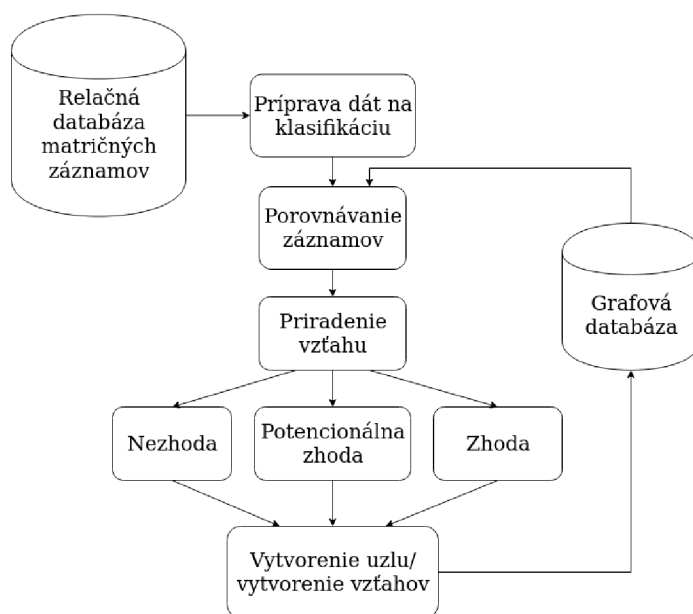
Relačná databáza matričných záznamov

Príprava dát na klasifikáciu

Porovnávanie záznamov

Grafová databáza

Priradenie vzťahu

Nezhoda

Potencionálna zhoda

Zhoda

Vytvorenie uzlu/ vytvorenie vzťahov